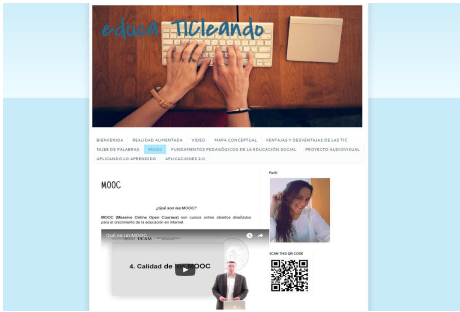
educa TICleando

BIENVENIDA REALIDAD AUMENTADA VIDEO MAPA CONCEPTUAL VENTAJAS Y DESVENTAJAS DE LAS TIC
NUBE DE PALABRAS MOOC FUNDAMENTOS PEDAGÓGICOS EN LA EDUCACIÓN SOCIAL PROYECTO AUDIOVISUAL
APLICANDO LO APRENDIDO APLICACIONES 2.0

MOOC

¿Qué son los MOOC?

MOOC (Massive Online Open Courses) son cursos online abiertos diseñados para el crecimiento de la educación en Internet

Qué es un MOOC

4. Calidad de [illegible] MOOC

Perfil

SCAN THIS QR CODE